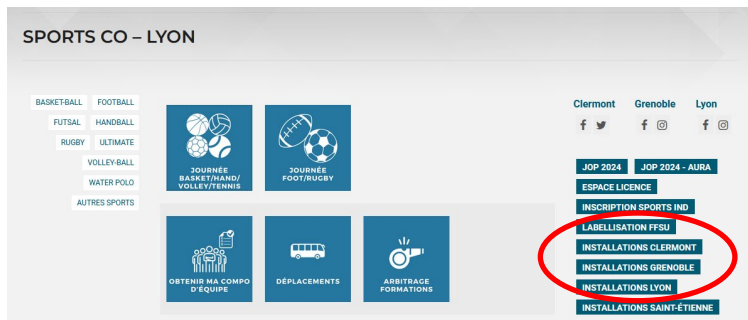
SPORTS CO – LYON

BASKET-BALL
FOOTBALL
FUTSAL
HANDBALL
RUGBY
ULTIMATE
VOLLEY-BALL
WATER POLO
AUTRES SPORTS

JOURNÉE BASKET/HAND/ VOLLEY/TENNIS

JOURNÉE FOOT/RUGBY

OBTENIR MA COMPO D'ÉQUIPE

DÉPLACEMENTS

ARBITRAGE FORMATIONS

Clermont
Grenoble
Lyon

JOP 2024
JOP 2024 - AURA
ESPACE LICENCE
INSCRIPTION SPORTS IND
LABELLISATION FFSU
INSTALLATIONS CLERMONT
INSTALLATIONS GRENOBLE
INSTALLATIONS LYON
INSTALLATIONS SAINT-ÉTIENNE